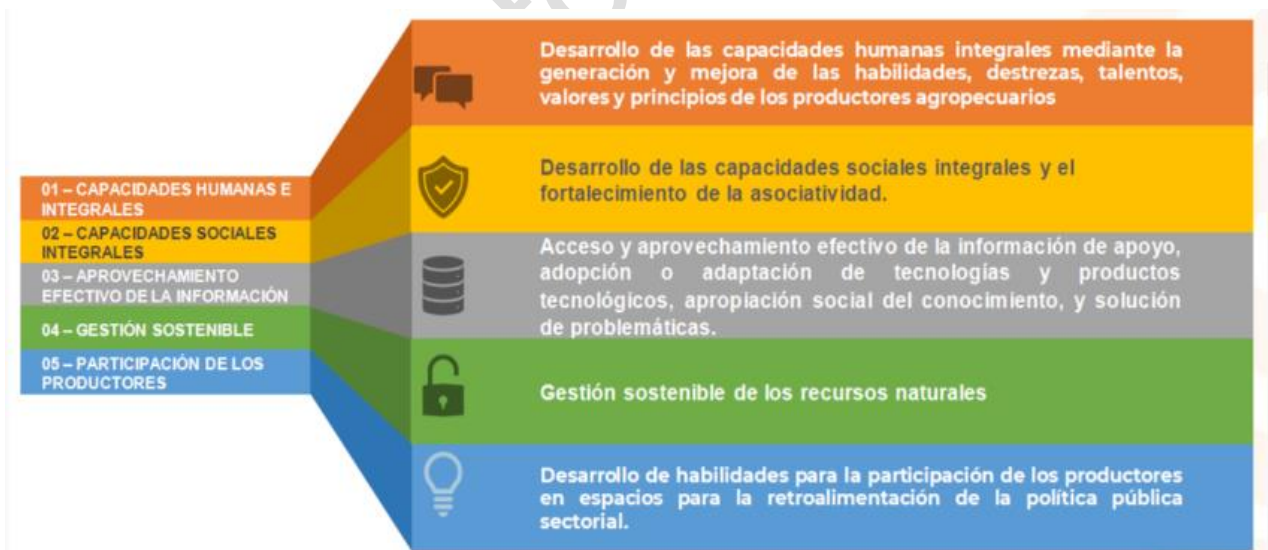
01 – CAPACIDADES HUMANAS E INTEGRALES

02 – CAPACIDADES SOCIALES INTEGRALES

03 – APROVECHAMIENTO EFECTIVO DE LA INFORMACIÓN

04 – GESTIÓN SOSTENIBLE

05 – PARTICIPACIÓN DE LOS PRODUCTORES

Desarrollo de las capacidades humanas integrales mediante la generación y mejora de las habilidades, destrezas, talentos, valores y principios de los productores agropecuarios

Desarrollo de las capacidades sociales integrales y el fortalecimiento de la asociatividad.

Acceso y aprovechamiento efectivo de la información de apoyo, adopción o adaptación de tecnologías y productos tecnológicos, apropiación social del conocimiento, y solución de problemáticas.

Gestión sostenible de los recursos naturales

Desarrollo de habilidades para la participación de los productores en espacios para la retroalimentación de la política pública sectorial.